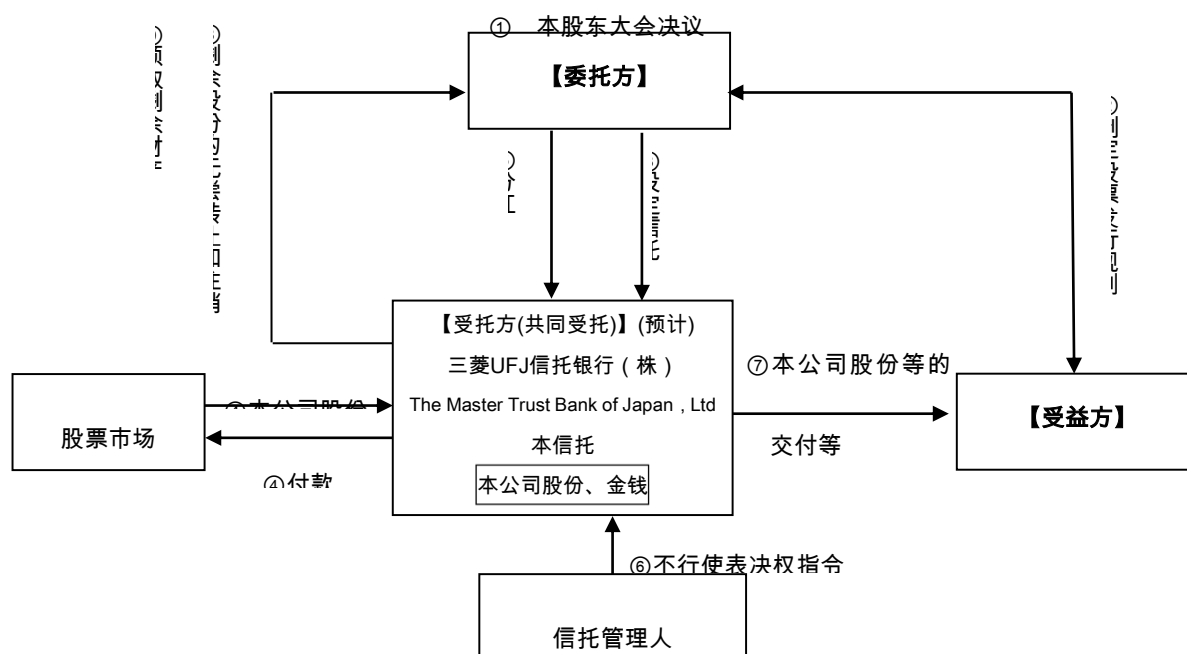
① 本股东大会决议

【委托方】

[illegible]

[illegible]

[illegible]

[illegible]

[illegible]

【受托方(共同受托)】(预计)

三菱UFJ信托银行（株）

The Master Trust Bank of Japan，Ltd

本信托

本公司股份、金钱

⑦本公司股份等的

交付等

【受益方】

股票市场

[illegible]本公司股份

④付款

⑥不行使表决权指令

信托管理人